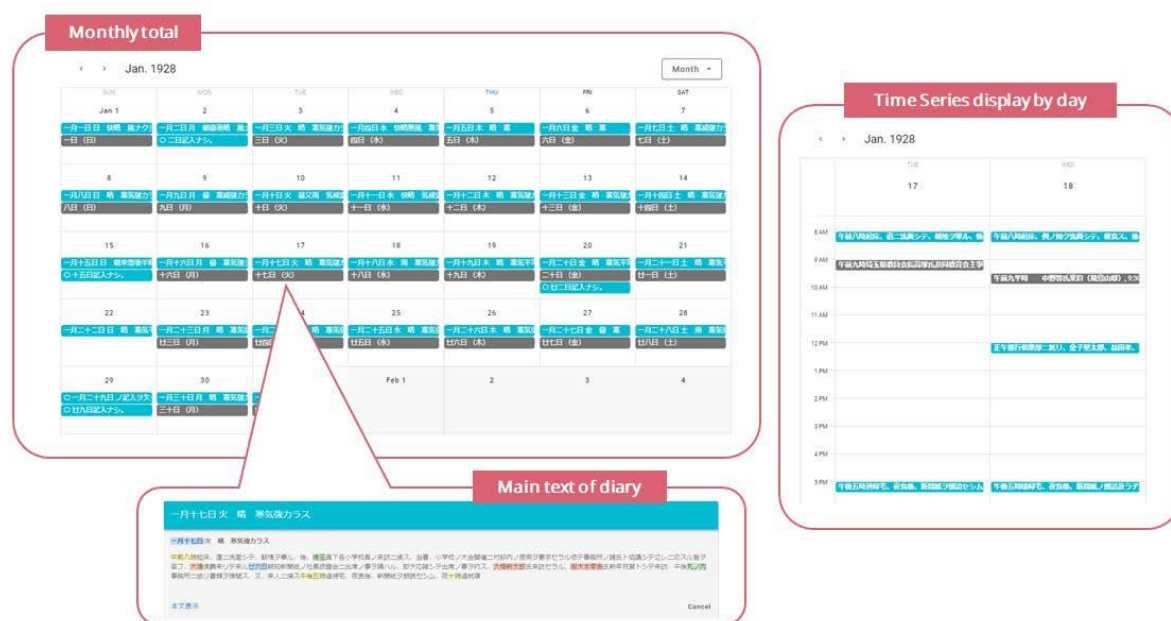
Monthly total

‹ › Jan. 1928

Month ▾

| SUN | MON | TUE | WED | THU | FRI | SAT |
|---|---|---|---|---|---|---|
| Jan 1 | 2 | 3 | 4 | 5 | 6 | 7 |
| 一月一日日 快晴 風ナクシ<br>一日（日） | 一月二日月 晴 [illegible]<br>〇 二日記入ナシ。 | 一月三日火 晴 寒気強カラ<br>三日（火） | 一月四日水 快晴 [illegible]<br>四日（水） | 一月五日木 晴 寒<br>五日（木） | 一月六日金 晴 寒<br>六日（金） | 一月七日土 晴 寒威強カラ<br>七日（土） |
| 8 | 9 | 10 | 11 | 12 | 13 | 14 |
| 一月八日日 晴 寒気強カラ<br>八日（日） | 一月九日月 曇 寒威強カラ<br>九日（月） | 一月十日火 曇 寒気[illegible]<br>十日（火） | 一月十一日水 快晴 気候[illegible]<br>十一日（水） | 一月十二日木 晴 寒気強<br>十二日（木） | 一月十三日金 晴 寒気強<br>十三日（金） | 一月十四日土 晴 寒気強<br>十四日（土） |
| 15 | 16 | 17 | 18 | 19 | 20 | 21 |
| 一月十五日日 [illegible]<br>〇 十五日記入ナシ。 | 一月十六日月 曇 寒気強<br>十六日（月） | 一月十七日火 晴 寒気強カ<br>十七日（火） | 一月十八日水 晴 寒気強<br>十八日（水） | 一月十九日木 晴 寒気平<br>十九日（木） | 一月二十日金 晴 寒気平<br>二十日（金）<br>〇 廿二日記入ナシ。 | 一月二十一日土 晴 寒気強<br>廿一日（土） |
| 22 | 23 | 24 | 25 | 26 | 27 | 28 |
| 一月二十二日日 晴 寒気平 | 一月二十三日月 晴 寒気強<br>廿三日（月） | 一月二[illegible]<br>廿四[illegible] | 一月二十五日水 晴 寒気強<br>廿五日（水） | 一月二十六日木 晴 寒気強<br>廿六日（木） | 一月二十七日金 晴 寒<br>廿七日（金） | 一月二十八日土 晴 寒気強<br>廿八日（土） |
| 29 | 30 | 31 | Feb 1 | 2 | 3 | 4 |
| 〇 一月二十九日ノ記入ナシ<br>〇 廿九日記入ナシ。 | 一月三十日月 晴 寒気強カ<br>三十日（月） | | | | | |

Time Series display by day

‹ › Jan. 1928

TUE 17
WED 18

8 AM 午前八時起床、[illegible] | 午前八時起床、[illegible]
9 AM 午前九時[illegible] | 午前九時半 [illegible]
10 AM
11 AM
12 PM 正午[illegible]
1 PM
2 PM
3 PM
4 PM
5 PM 午後五時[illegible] | 午後五時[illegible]

Main text of diary

一月十七日火 晴 寒気強カラス

一月十七日火 晴 寒気強カラス

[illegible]

本文表示

Cancel